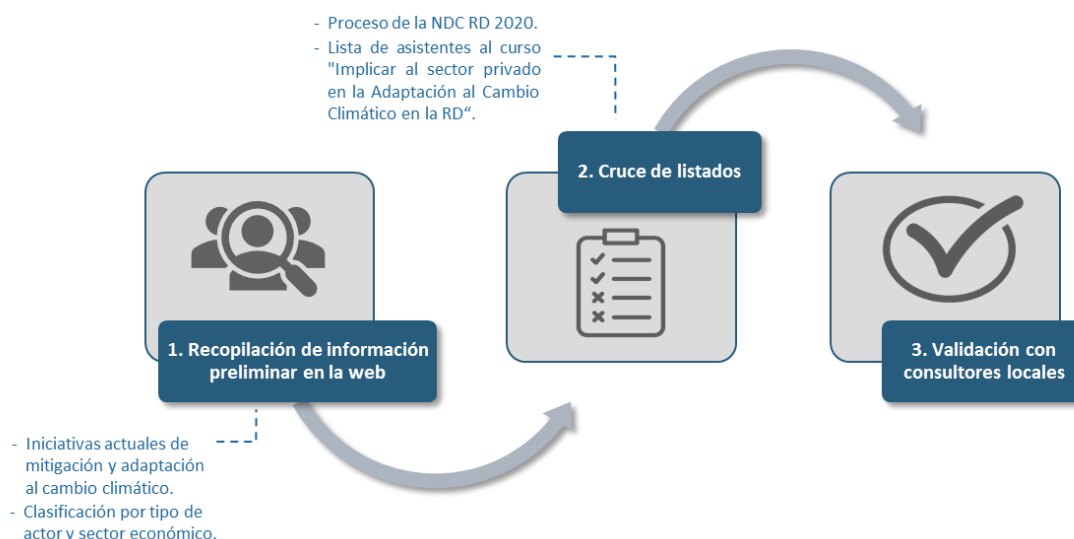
- Proceso de la NDC RD 2020.
- Lista de asistentes al curso "Implicar al sector privado en la Adaptación al Cambio Climático en la RD".

2. Cruce de listados

1. Recopilación de información preliminar en la web

3. Validación con consultores locales

- Iniciativas actuales de mitigación y adaptación al cambio climático.
- Clasificación por tipo de actor y sector económico.